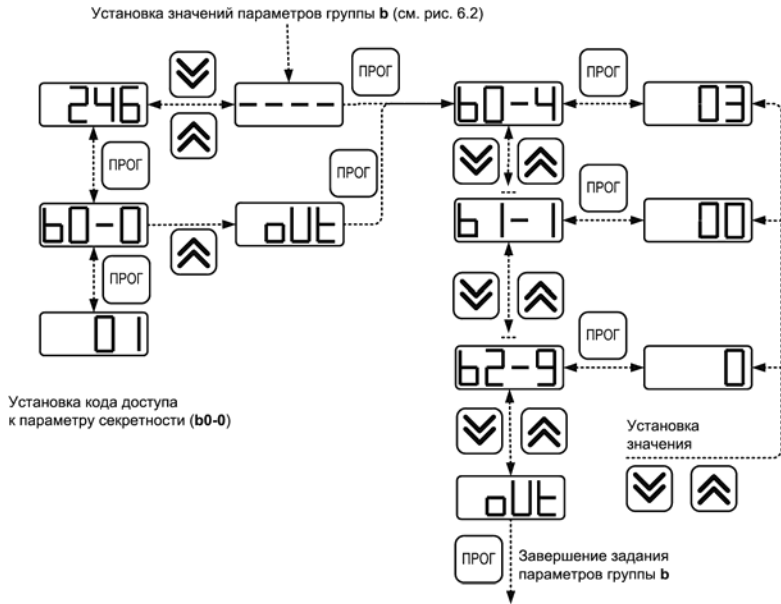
Установка значений параметров группы **b** (см. рис. 6.2)

246

----

ПРОГ

ПРОГ

b0-0

oUt

ПРОГ

ПРОГ

01

b0-4

ПРОГ

03

ПРОГ

b1-1

00

ПРОГ

b2-9

0

oUt

Установка кода доступа к параметру секретности (**b0-0**)

Установка значения

ПРОГ

Завершение задания параметров группы **b**